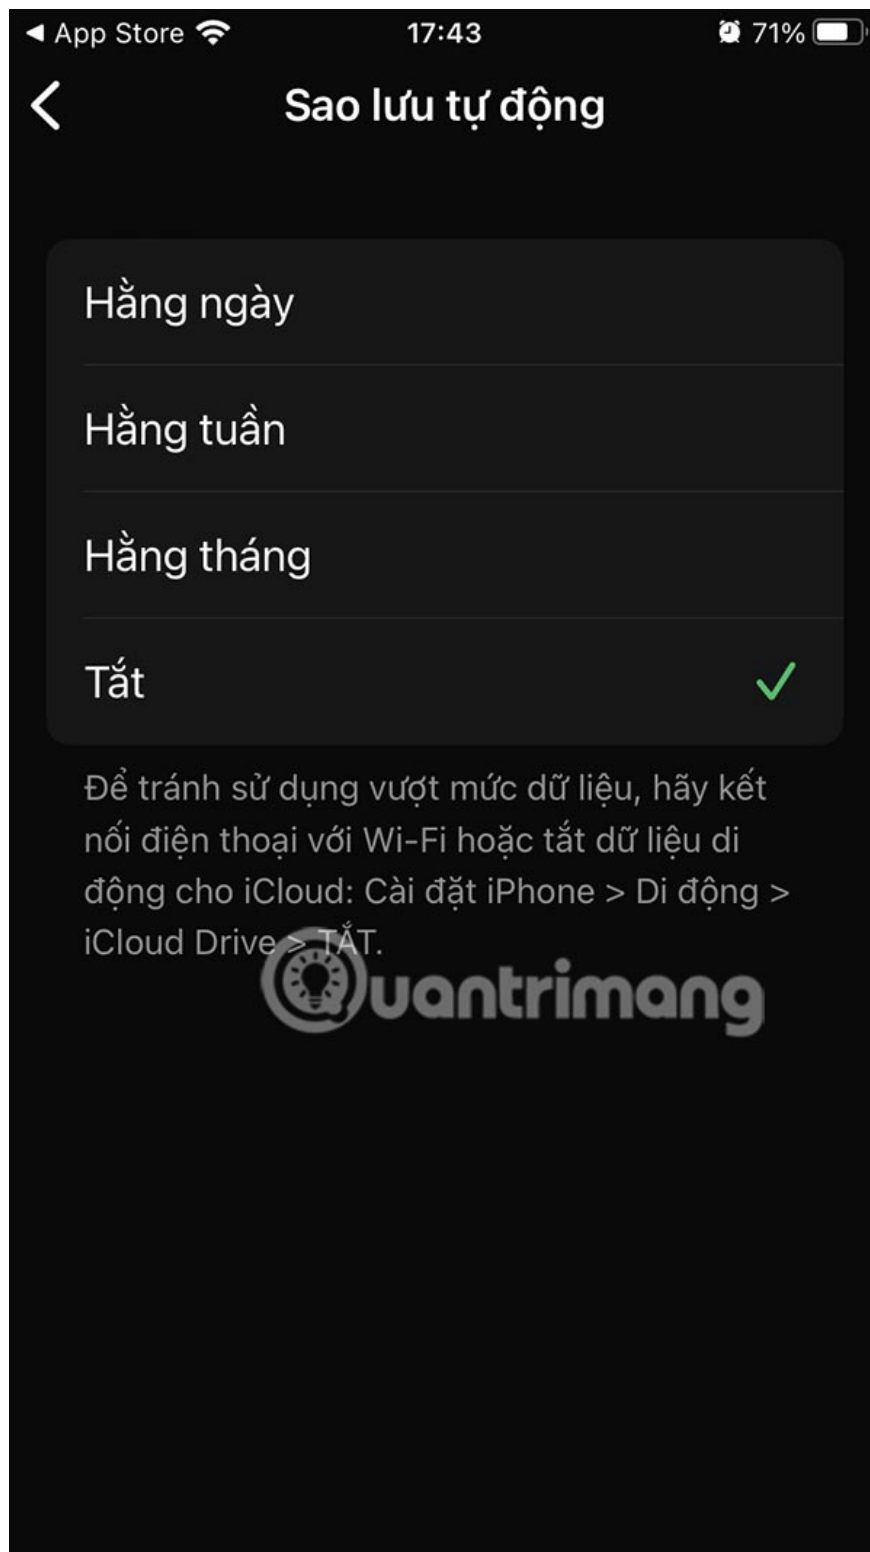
◀ App Store 17:43 71%

Sao lưu tự động

Hằng ngày

Hằng tuần

Hằng tháng

Tắt

Để tránh sử dụng vượt mức dữ liệu, hãy kết nối điện thoại với Wi-Fi hoặc tắt dữ liệu di động cho iCloud: Cài đặt iPhone > Di động > iCloud Drive > TẮT.

Quantrimang